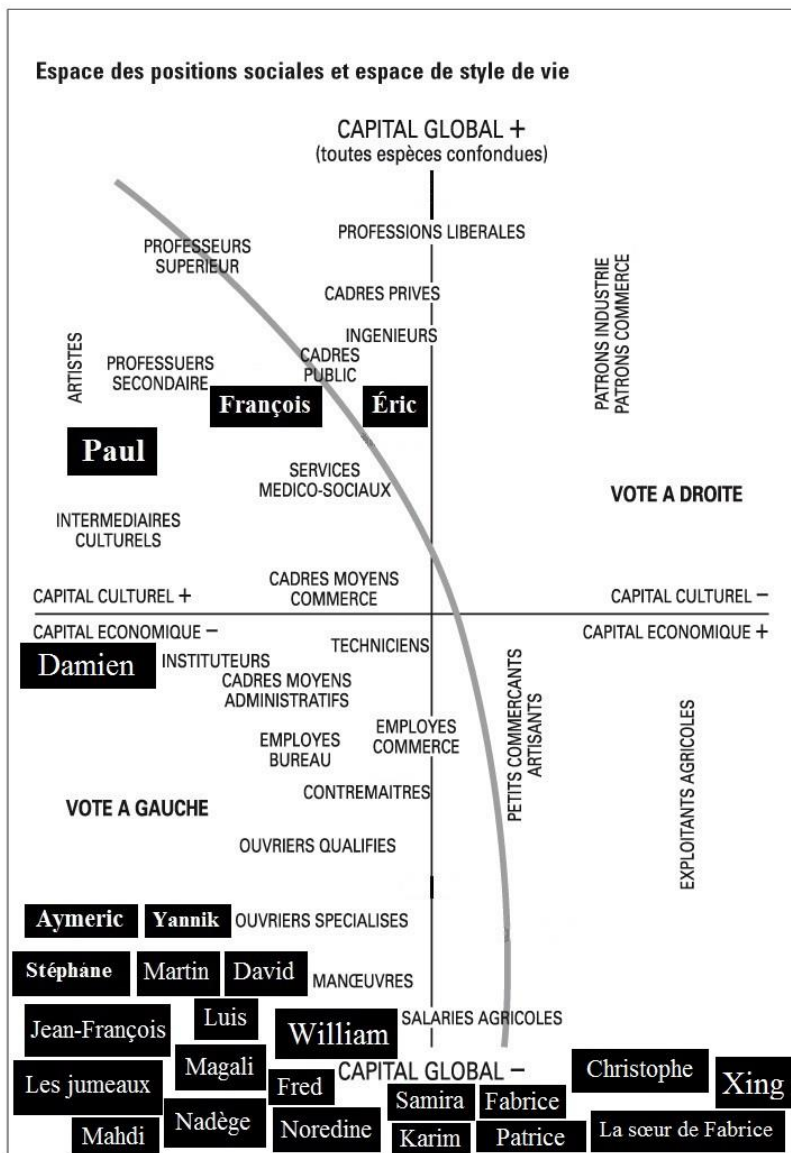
Espace des positions sociales et espace de style de vie

CAPITAL GLOBAL +
(toutes espèces confondues)

PROFESSIONS LIBERALES

PROFESSEURS SUPERIEUR

CADRES PRIVES

PATRONS INDUSTRIE
PATRONS COMMERCE

INGENIEURS

ARTISTES

PROFESSEURS SECONDAIRE

CADRES PUBLIC

François

Éric

Paul

SERVICES MEDICO-SOCIAUX

VOTE A DROITE

INTERMEDIAIRES CULTURELS

CADRES MOYENS COMMERCE

CAPITAL CULTUREL +

CAPITAL CULTUREL −

CAPITAL ECONOMIQUE −

CAPITAL ECONOMIQUE +

TECHNICIENS

Damien

INSTITUTEURS

CADRES MOYENS ADMINISTRATIFS

PETITS COMMERCANTS
ARTISANTS

EXPLOITANTS AGRICOLES

EMPLOYES COMMERCE

EMPLOYES BUREAU

CONTREMAITRES

VOTE A GAUCHE

OUVRIERS QUALIFIES

Aymeric

Yannik

OUVRIERS SPECIALISES

Stéphane

Martin

David

MANŒUVRES

Jean-François

Luis

William

SALARIES AGRICOLES

Magali

Fred

CAPITAL GLOBAL −

Christophe

Xing

Les jumeaux

Samira

Fabrice

Nadège

Mahdi

Noredine

Karim

Patrice

La sœur de Fabrice